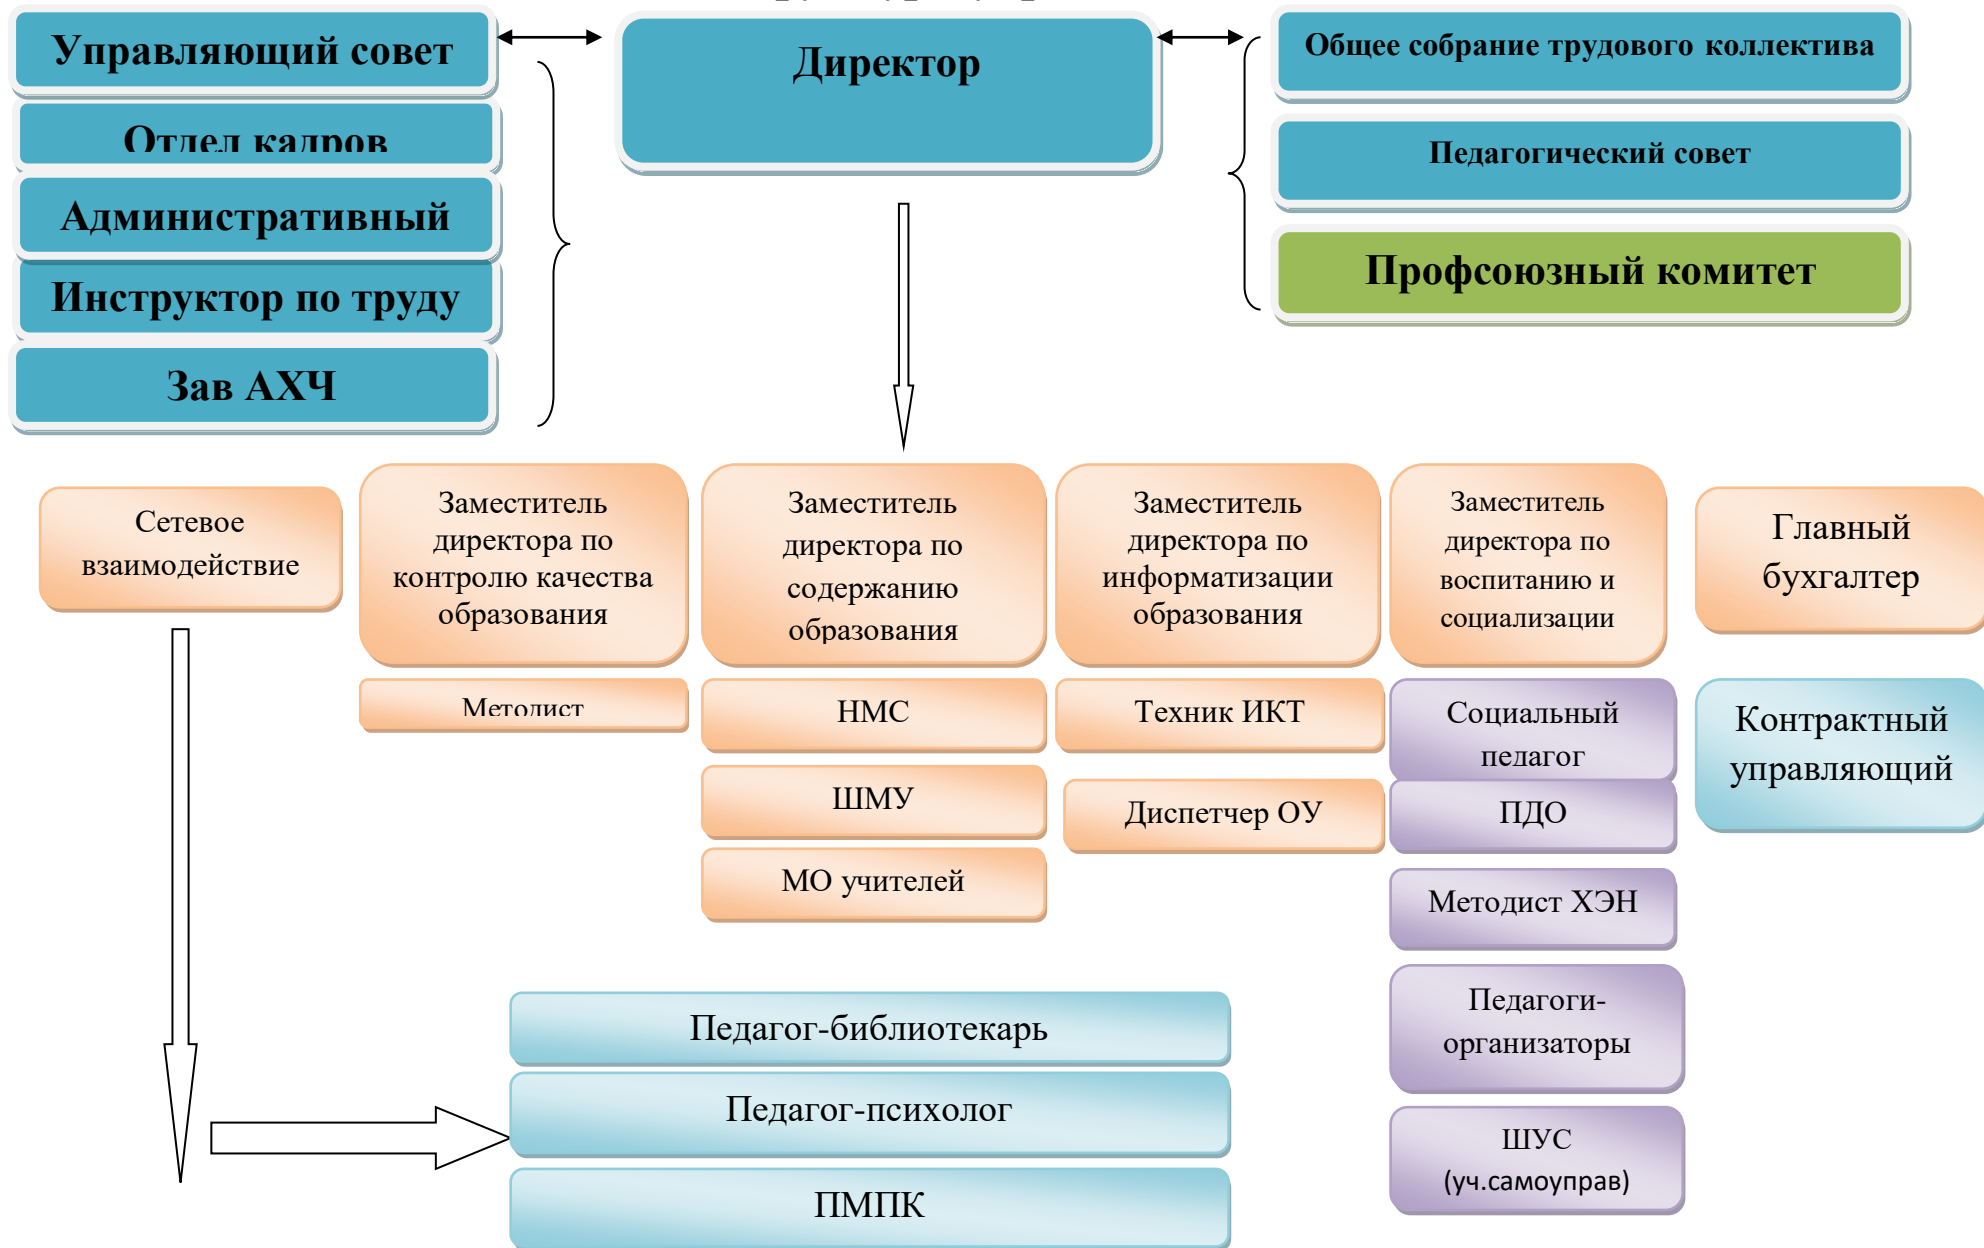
Управляющий совет

Отдел кадров

Административный

Инструктор по труду

Зав АХЧ

Директор

Общее собрание трудового коллектива

Педагогический совет

Профсоюзный комитет

Сетевое взаимодействие

Заместитель директора по контролю качества образования

Методист

Заместитель директора по содержанию образования

НМС

ШМУ

МО учителей

Заместитель директора по информатизации образования

Техник ИКТ

Диспетчер ОУ

Заместитель директора по воспитанию и социализации

Социальный педагог

ПДО

Методист ХЭН

Педагоги-организаторы

ШУС (уч.самоуправ)

Главный бухгалтер

Контрактный управляющий

Педагог-библиотекарь

Педагог-психолог

ПМПК